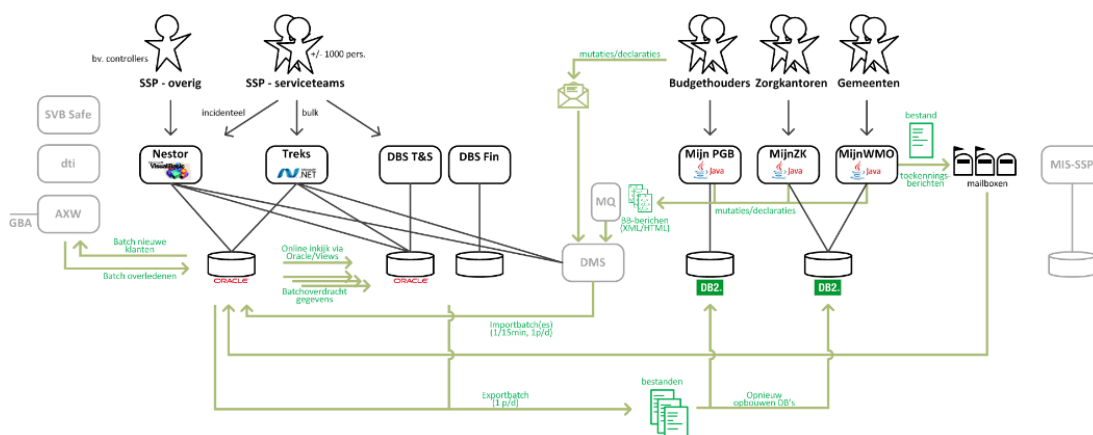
bv. controllers
SSP - overig
+/- 1000 pers.
SSP - serviceteams
incidenteel
bulk
mutaties/declaraties
Budgethouders
Zorgkantoren
Gemeenten
SVB Safe
dti
GBA
AXW
Nestor
Visual Basic
Treks
.NET
DBS T&S
DBS Fin
MQ
Mijn PGB
Java
MijnZK
Java
MijnWMO
Java
bestand
toekennings-berichten
mailboxen
MIS-SSP
BB-berichten (XML/HTML)
mutaties/declaraties
Batch nieuwe klanten
Batch overledenen
ORACLE
Online inkijk via Oracle/Views
Batchoverdracht gegevens
ORACLE
DMS
DB2.
DB2.
Importbatch(es) (1/15min, 1p/d)
Exportbatch (1 p/d)
bestanden
Opnieuw opbouwen DB's